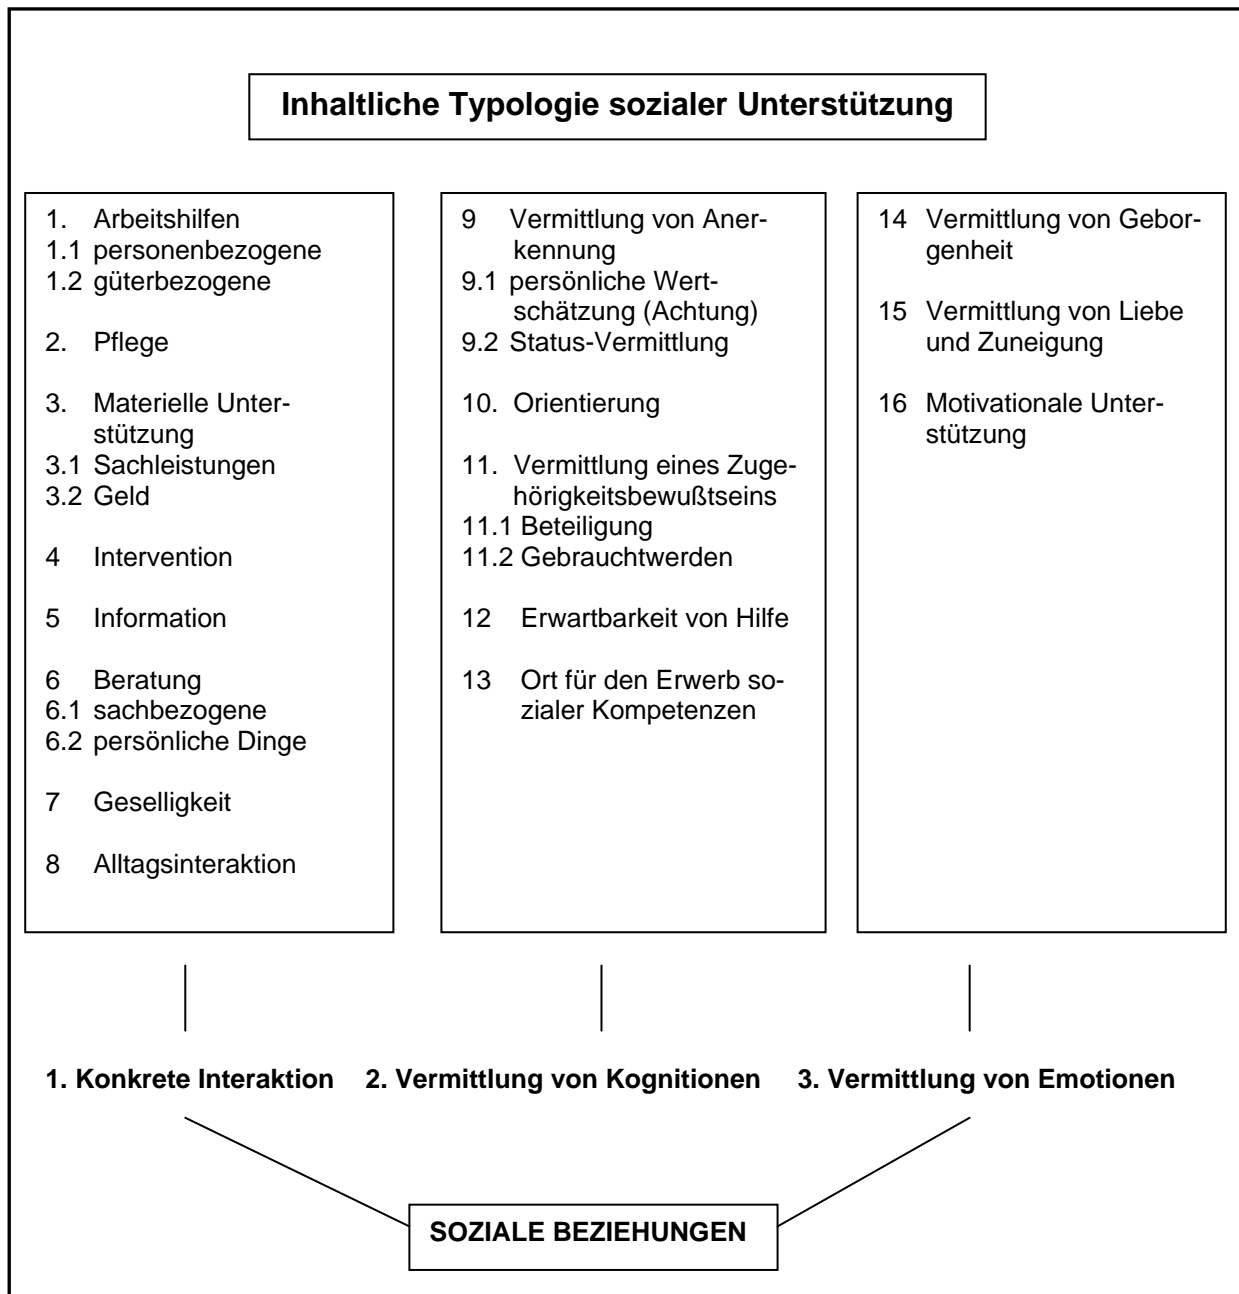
Inhaltliche Typologie sozialer Unterstützung

1. Arbeitshilfen
1.1 personenbezogene
1.2 güterbezogene

2. Pflege

3. Materielle Unterstützung
3.1 Sachleistungen
3.2 Geld

4 Intervention

5 Information

6 Beratung
6.1 sachbezogene
6.2 persönliche Dinge

7 Geselligkeit

8 Alltagsinteraktion

9 Vermittlung von Anerkennung
9.1 persönliche Wertschätzung (Achtung)
9.2 Status-Vermittlung

10. Orientierung

11. Vermittlung eines Zugehörigkeitsbewußtseins
11.1 Beteiligung
11.2 Gebrauchtwerden

12 Erwartbarkeit von Hilfe

13 Ort für den Erwerb sozialer Kompetenzen

14 Vermittlung von Geborgenheit

15 Vermittlung von Liebe und Zuneigung

16 Motivationale Unterstützung

1. Konkrete Interaktion 2. Vermittlung von Kognitionen 3. Vermittlung von Emotionen

SOZIALE BEZIEHUNGEN